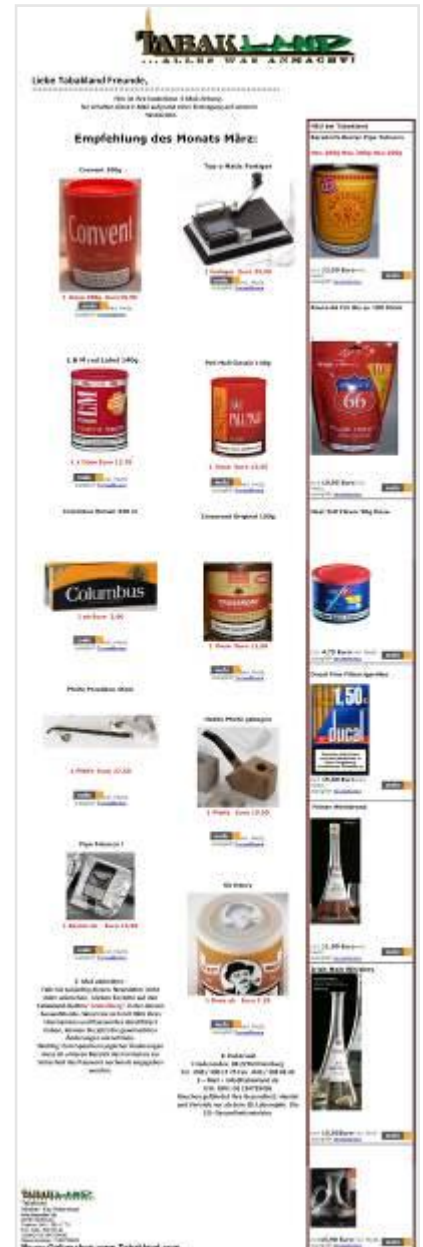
TABAKLAND
...ALLES WAS ANMACHT!

Liebe Tabakland Freunde,

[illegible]

Empfehlung des Monats März:

Convent 300g

Convent

Top o Matic Zieh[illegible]

L & M red Label 140g

L&M

Pall Mall Zebeck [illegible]

PALL MALL

Columbus Beitel 200 St

Columbus

Crossroad Original 120g

Pfeife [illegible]

Pfeife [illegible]

Pipe Tobacco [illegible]

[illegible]

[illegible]

TOP bei Tabakland

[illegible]

66

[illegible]

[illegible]

1,50
ducal

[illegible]

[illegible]

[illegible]

TABAKLAND

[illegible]